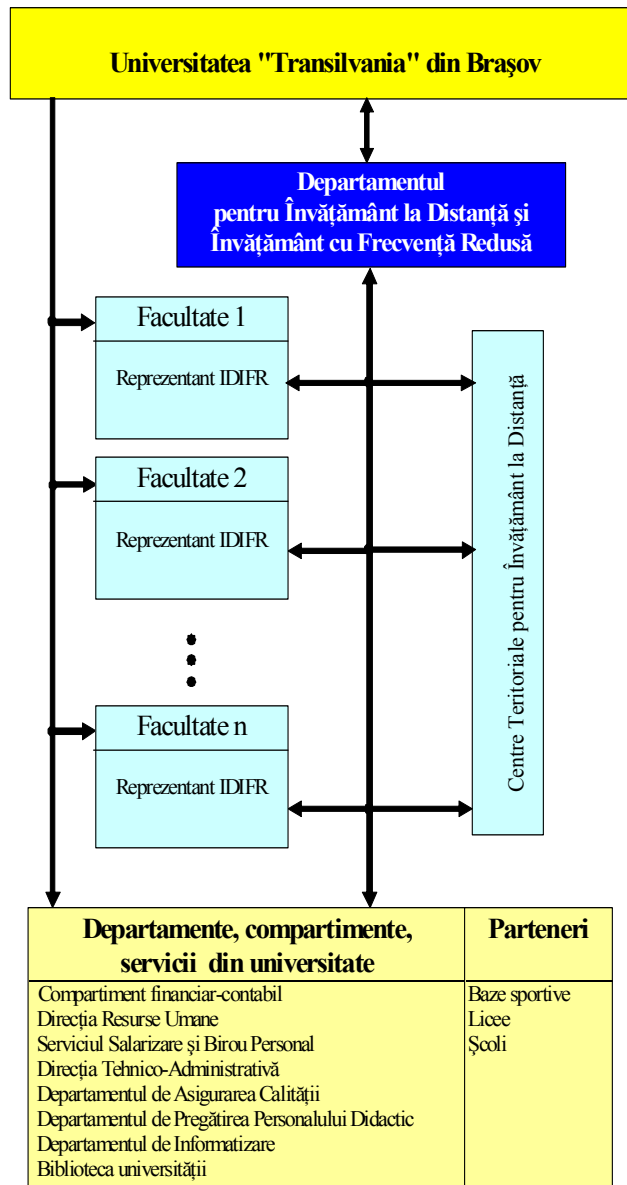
Universitatea "Transilvania" din Braşov

Departamentul pentru Învăţământ la Distanţă şi Învăţământ cu Frecvenţă Redusă

Facultate 1
Reprezentant IDIFR

Facultate 2
Reprezentant IDIFR

Facultate n
Reprezentant IDIFR

Centre Teritoriale pentru Învăţământ la Distanţă

| Departamente, compartimente, servicii din universitate | Parteneri |
|---|---|
| Compartiment financiar-contabil<br>Direcţia Resurse Umane<br>Serviciul Salarizare şi Birou Personal<br>Direcţia Tehnico-Administrativă<br>Departamentul de Asigurarea Calităţii<br>Departamentul de Pregătirea Personalului Didactic<br>Departamentul de Informatizare<br>Biblioteca universităţii | Baze sportive<br>Licee<br>Şcoli |